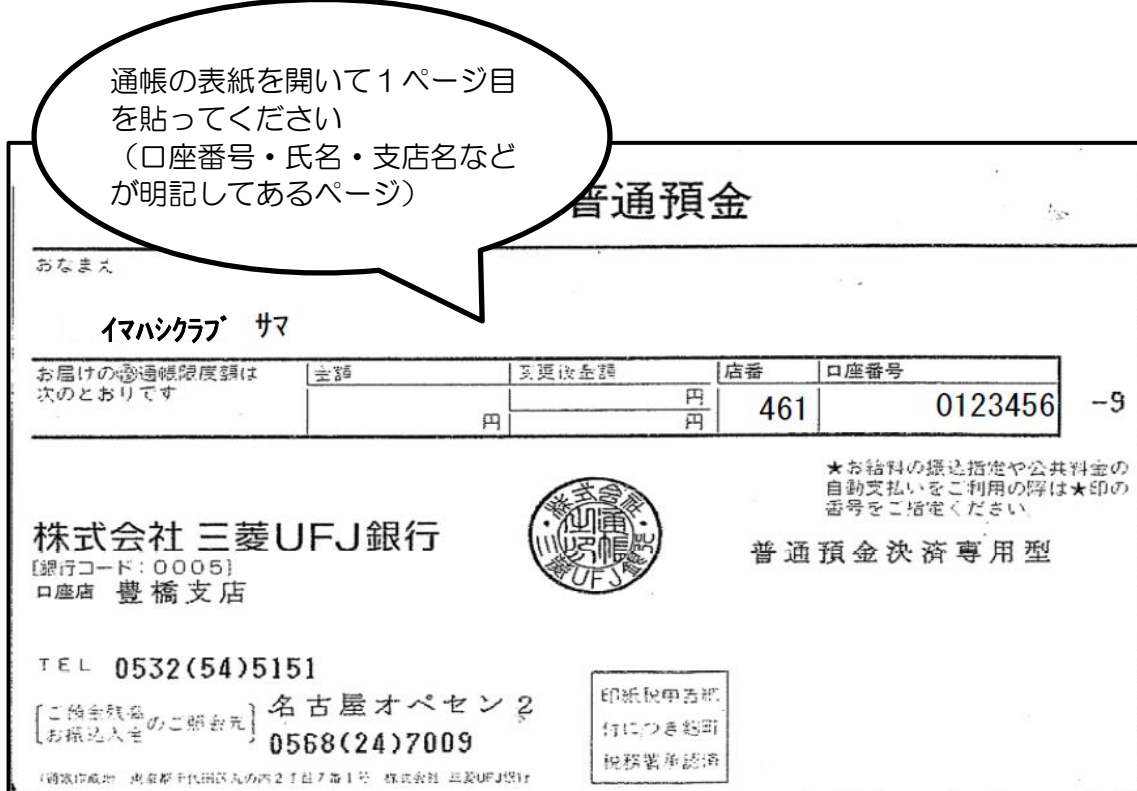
通帳の表紙を開いて1ページ目を貼ってください
（口座番号・氏名・支店名などが明記してあるページ）

普通預金

おなまえ

イマハシクラブ　サマ

| お届けの㊞通帳限度額は次のとおりです | 金額 | 支払後金額 | 店番 | 口座番号 |
|---|---|---|---|---|
| | 円 | 円 円 | 461 | 0123456 |

-9

★お給料の振込指定や公共料金の自動支払いをご利用の際は★印の番号をご指定ください。

株式会社 三菱UFJ銀行
[銀行コード：0005]
口座店 豊橋支店

株式会社 通帳 三菱UFJ銀行

普通預金決済専用型

TEL 0532(54)5151

［ご預金残高のご照会先 お振込入金］ 名古屋オペセン2
0568(24)7009

印紙税申告納付につき麹町税務署承認済

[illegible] 株式会社 三菱UFJ銀行